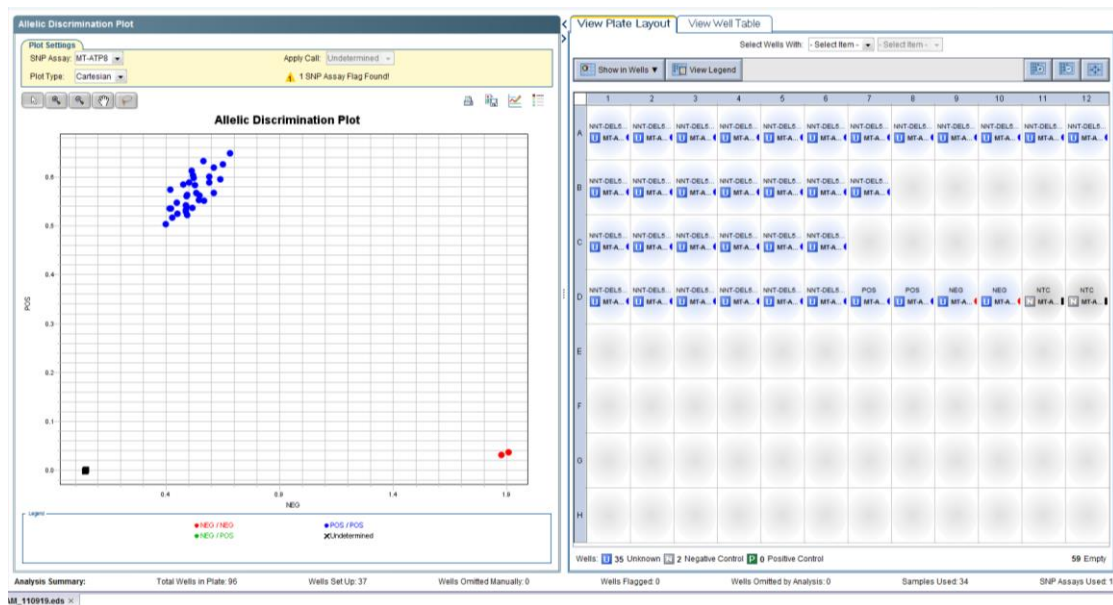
Allelic Discrimination Plot

Plot Settings

SNP Assay: MT-ATP8

Apply Call: Undetermined

Plot Type: Cartesian

1 SNP Assay Flag Found!

Allelic Discrimination Plot

POS

0.6

0.5

0.4

0.3

0.2

0.1

0.0

0.4

0.8

1.4

1.8

NEG

Legend

NEG / NEG

NEG / POS

POS / POS

Undetermined

View Plate Layout

View Well Table

Select Wells With: - Select Item - - Select Item -

Show in Wells

View Legend

| | 1 | 2 | 3 | 4 | 5 | 6 | 7 | 8 | 9 | 10 | 11 | 12 |
|---|---|---|---|---|---|---|---|---|---|---|---|---|
| A | NNT-DEL5... U MT-A... | NNT-DEL5... U MT-A... | NNT-DEL5... U MT-A... | NNT-DEL5... U MT-A... | NNT-DEL5... U MT-A... | NNT-DEL5... U MT-A... | NNT-DEL5... U MT-A... | NNT-DEL5... U MT-A... | NNT-DEL5... U MT-A... | NNT-DEL5... U MT-A... | NNT-DEL5... U MT-A... | NNT-DEL5... U MT-A... |
| B | NNT-DEL5... U MT-A... | NNT-DEL5... U MT-A... | NNT-DEL5... U MT-A... | NNT-DEL5... U MT-A... | NNT-DEL5... U MT-A... | NNT-DEL5... U MT-A... | NNT-DEL5... U MT-A... | | | | | |
| C | NNT-DEL5... U MT-A... | NNT-DEL5... U MT-A... | NNT-DEL5... U MT-A... | NNT-DEL5... U MT-A... | NNT-DEL5... U MT-A... | NNT-DEL5... U MT-A... | | | | | | |
| D | NNT-DEL5... U MT-A... | NNT-DEL5... U MT-A... | NNT-DEL5... U MT-A... | NNT-DEL5... U MT-A... | NNT-DEL5... U MT-A... | NNT-DEL5... U MT-A... | POS U MT-A... | POS U MT-A... | NEG U MT-A... | NEG U MT-A... | NTC N MT-A... | NTC N MT-A... |
| E | | | | | | | | | | | | |
| F | | | | | | | | | | | | |
| G | | | | | | | | | | | | |
| H | | | | | | | | | | | | |

Wells: U 35 Unknown N 2 Negative Control P 0 Positive Control

59 Empty

Analysis Summary: Total Wells in Plate: 96 Wells Set Up: 37 Wells Omitted Manually: 0 Wells Flagged: 0 Wells Omitted by Analysis: 0 Samples Used: 34 SNP Assays Used: 1

M_110919.eds ×